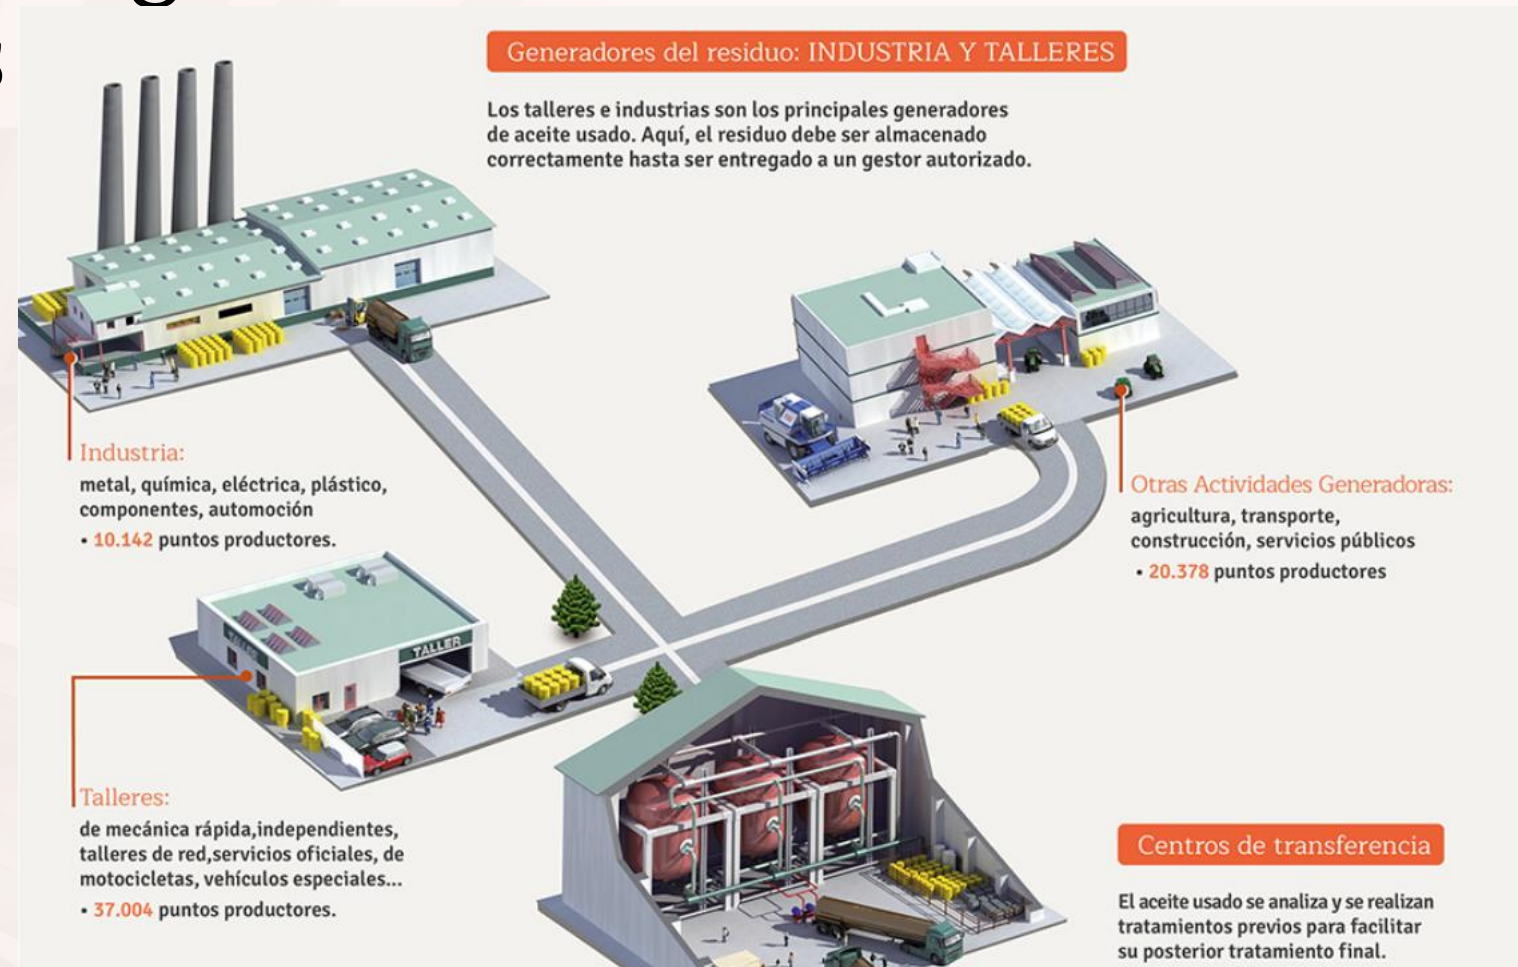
Generadores del residuo: INDUSTRIA Y TALLERES

Los talleres e industrias son los principales generadores de aceite usado. Aquí, el residuo debe ser almacenado correctamente hasta ser entregado a un gestor autorizado.

Industria:
metal, química, eléctrica, plástico, componentes, automoción
• 10.142 puntos productores.

Otras Actividades Generadoras:
agricultura, transporte, construcción, servicios públicos
• 20.378 puntos productores

TALLER

Talleres:
de mecánica rápida,independientes, talleres de red,servicios oficiales, de motocicletas, vehículos especiales...
• 37.004 puntos productores.

Centros de transferencia

El aceite usado se analiza y se realizan tratamientos previos para facilitar su posterior tratamiento final.